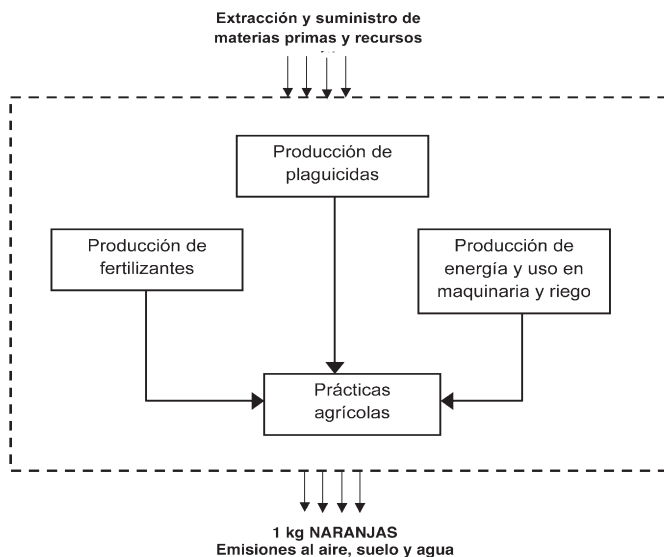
Extracción y suministro de materias primas y recursos

Producción de plaguicidas

Producción de fertilizantes

Producción de energía y uso en maquinaria y riego

Prácticas agrícolas

1 kg NARANJAS
Emisiones al aire, suelo y agua